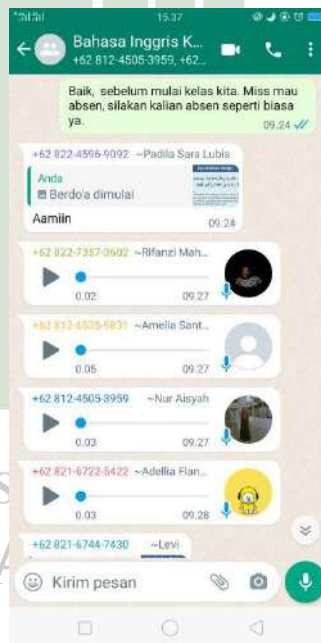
15.37

Bahasa Inggris K...
+62 812-4505-3959, +62...

Baik, sebelum mulai kelas kita. Miss mau absen, silakan kalian absen seperti biasa ya.
09.24

+62 822-4596-9092 ~Padila Sara Lubis
Anda
Berdo'a dimulai
Aamiin
09.24

+62 822-7357-3602 ~Rifanzi Mah...
0.02
09.27

+62 813-6525-9831 ~Amelia Sant...
0.05
09.27

+62 812-4505-3959 ~Nur Aisyah
0.03
09.27

+62 821-6722-5422 ~Adellia Flan...
0.03
09.28

+62 821-6744-7430 ~Levi

Kirim pesan